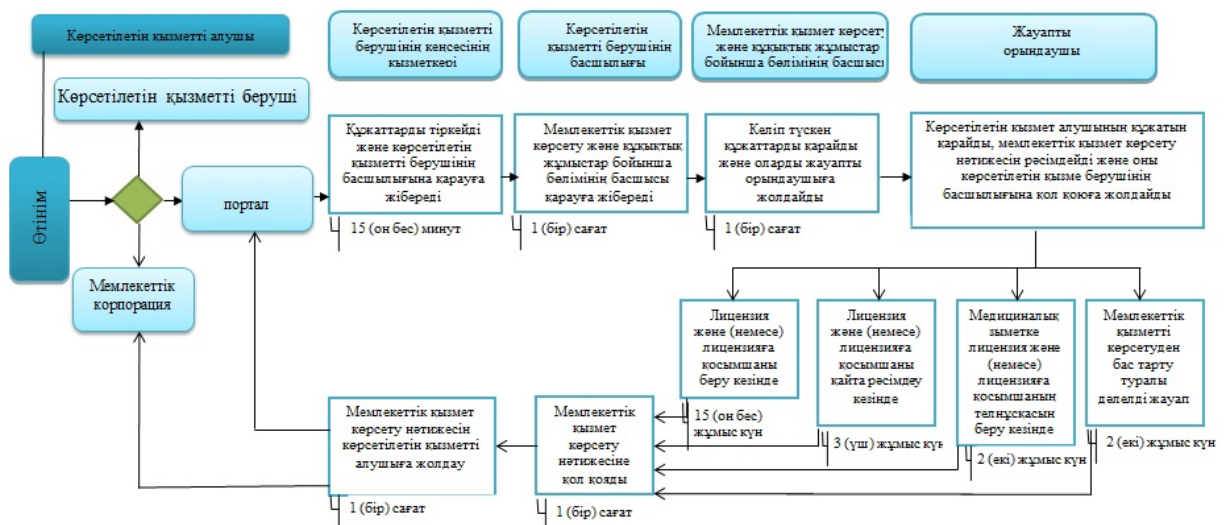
Көрсетілетін қызметті алушы

Көрсетілетін қызметті берушінің кеңсесінің қызметкеоі

Көрсетілетін қызметті берушінің басшылығы

Мемлекеттік қызмет көрсету және құқықтық жұмыстар бойынша бөлімінің басшысы

Жауапты орындаушы

Көрсетілетін қызметті беруші

Өтінім

портал

Мемлекеттік корпорация

Құжаттарды тіркейді және көрсетілетін қызметті берушінің басшылығына қарауға жібереді

15 (он бес) минут

Мемлекеттік қызмет көрсету және құқықтық жұмыстар бойынша бөлімінің басшысы қарауға жібереді

1 (бір) сағат

Келіп түскен құжаттарды қарайды және оларды жауапты орындаушыға жолдайды

1 (бір) сағат

Көрсетілетін қызмет алушының құжатын қарайды, мемлекеттік қызмет көрсету нәтижесін рәсімдейді және оны көрсетілетін қызме берушінің басшылығына қол қоюға жолдайды

Лицензия және (немесе) лицензияға қосымшаны беру кезінде

15 (он бес) жұмыс күн

Лицензия және (немесе) лицензияға қосымшаны қайта рәсімдеу кезінде

3 (үш) жұмыс күн

Медициналық зыметке лицензия және (немесе) лицензияға қосымшаның телнұсқасын беру кезінде

2 (екі) жұмыс күн

Мемлекеттік қызметті көрсетуден бас тарту туралы дәлелді жауап

2 (екі) жұмыс күн

Мемлекеттік қызмет көрсету нәтижесін көрсетілетін қызметті алушыға жолдау

1 (бір) сағат

Мемлекеттік қызмет көрсету нәтижесіне қол қояды

1 (бір) сағат